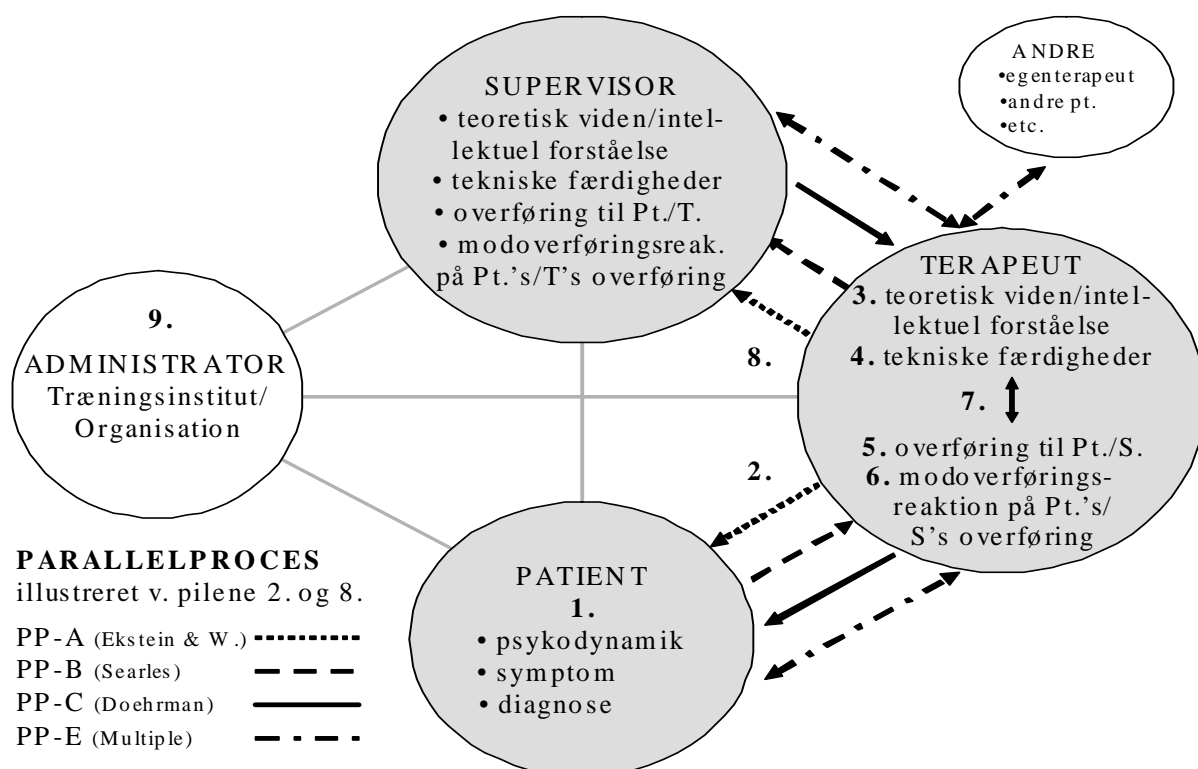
SUPERVISOR
• teoretisk viden/intellektuel forståelse
• tekniske færdigheder
• overføring til Pt./T.
• modoverføringsreak. på Pt.'s/T's overføring

ANDRE
•egenterapeut
•andre pt.
•etc.

9.
ADMINISTRATOR
Træningsinstitut/
Organisation

TERAPEUT
3. teoretisk viden/intellektuel forståelse
4. tekniske færdigheder
7.
5. overføring til Pt./S.
6. modoverføringsreaktion på Pt.'s/S's overføring

8.

2.

PATIENT
1.
• psykodynamik
• symptom
• diagnose

PARALLELPROCES
illustreret v. pilene 2. og 8.

PP-A (Ekstein & W.)
PP-B (Searles)
PP-C (Doehrman)
PP-E (Multiple)